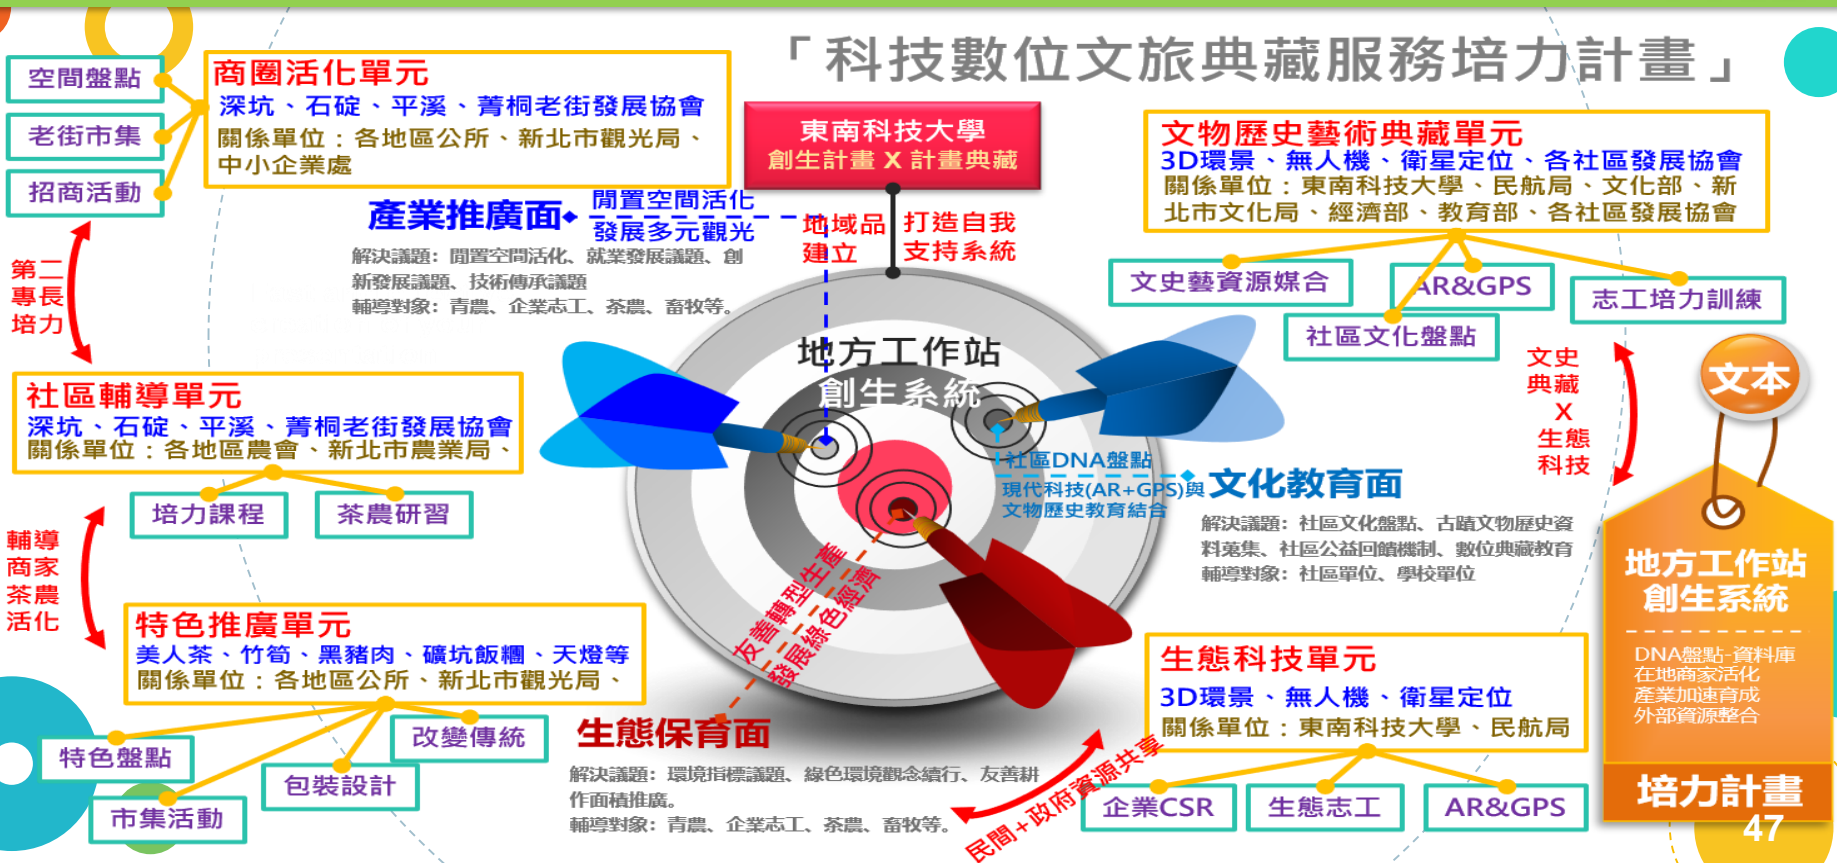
「科技數位文旅典藏服務培力計畫」

空間盤點
老街市集
招商活動

商圈活化單元
深坑、石碇、平溪、菁桐老街發展協會
關係單位：各地區公所、新北市觀光局、中小企業處

東南科技大學
創生計畫 X 計畫典藏

產業推廣面
閒置空間活化
發展多元觀光
地域品建立
打造自我支持系統

解決議題：閒置空間活化、就業發展議題、創新發展議題、技術傳承議題
輔導對象：青農、企業志工、茶農、畜牧等。

第二專長培力

文物歷史藝術典藏單元
3D環景、無人機、衛星定位、各社區發展協會
關係單位：東南科技大學、民航局、文化部、新北市文化局、經濟部、教育部、各社區發展協會

文史藝資源媒合
AR&GPS
志工培力訓練
社區文化盤點

地方工作站
創生系統

社區輔導單元
深坑、石碇、平溪、菁桐老街發展協會
關係單位：各地區農會、新北市農業局、

培力課程
茶農研習

文史典藏 X 生態科技

文本

社區DNA盤點
現代科技(AR+GPS)與文物歷史教育結合
文化教育面

解決議題：社區文化盤點、古蹟文物歷史資料蒐集、社區公益回饋機制、數位典藏教育
輔導對象：社區單位、學校單位

輔導商家茶農活化

特色推廣單元
美人茶、竹筍、黑豬肉、礦坑飯糰、天燈等
關係單位：各地區公所、新北市觀光局、

友善轉型生產
發展綠色經濟

特色盤點
市集活動
包裝設計
改變傳統

生態保育面
解決議題：環境指標議題、綠色環境觀念績行、友善耕作面積推廣。
輔導對象：青農、企業志工、茶農、畜牧等。

民間+政府資源共享

生態科技單元
3D環景、無人機、衛星定位
關係單位：東南科技大學、民航局

企業CSR
生態志工
AR&GPS

地方工作站
創生系統
DNA盤點-資料庫
在地商家活化
產業加速育成
外部資源整合
培力計畫
47